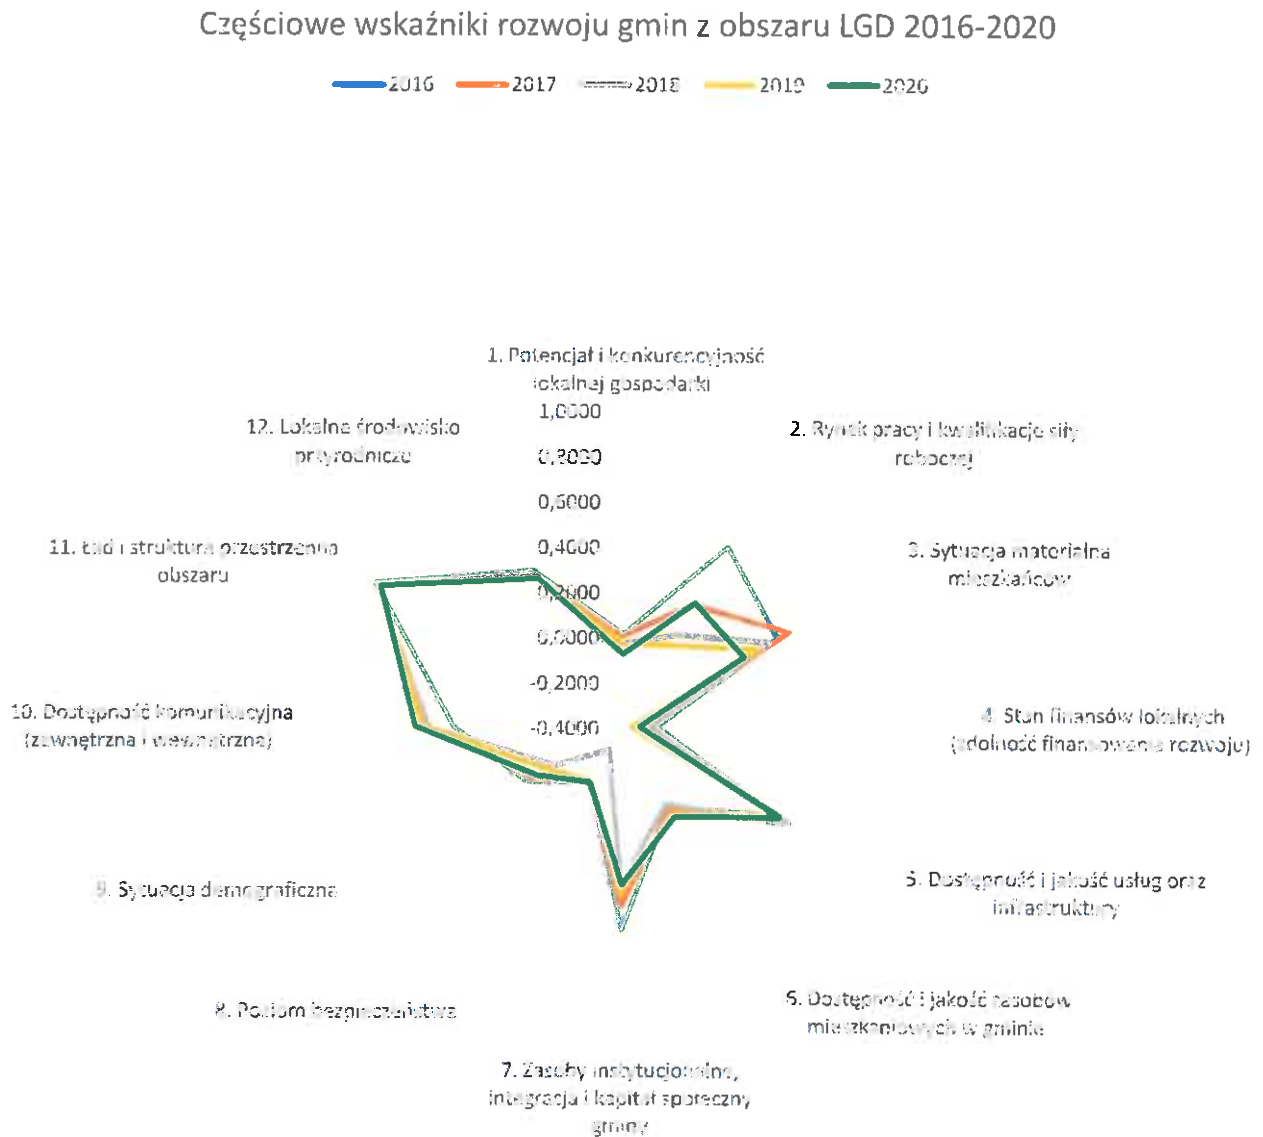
Częściowe wskaźniki rozwoju gmin z obszaru LGD 2016-2020

2016 2017 2018 2019 2020

1. Potencjał i konkurencyjność lokalnej gospodarki

1,0000
0,8000
0,6000
0,4000
0,2000
0,0000
-0,2000
-0,4000

2. Rynek pracy i kwalifikacje siły roboczej

3. Sytuacja materialna mieszkańców

4. Stan finansów lokalnych (zdolność finansowania rozwoju)

5. Dostępność i jakość usług oraz infrastruktury

6. Dostępność i jakość zasobów mieszkaniowych w gminie

7. Zasoby instytucjonalne, integracja i kapitał społeczny gminy

8. Poziom bezpieczeństwa

9. Sytuacja demograficzna

10. Dostępność komunikacyjna (zewnętrzna i wewnętrzna)

11. Ład i struktura przestrzenna obszaru

12. Lokalne środowisko przyrodnicze